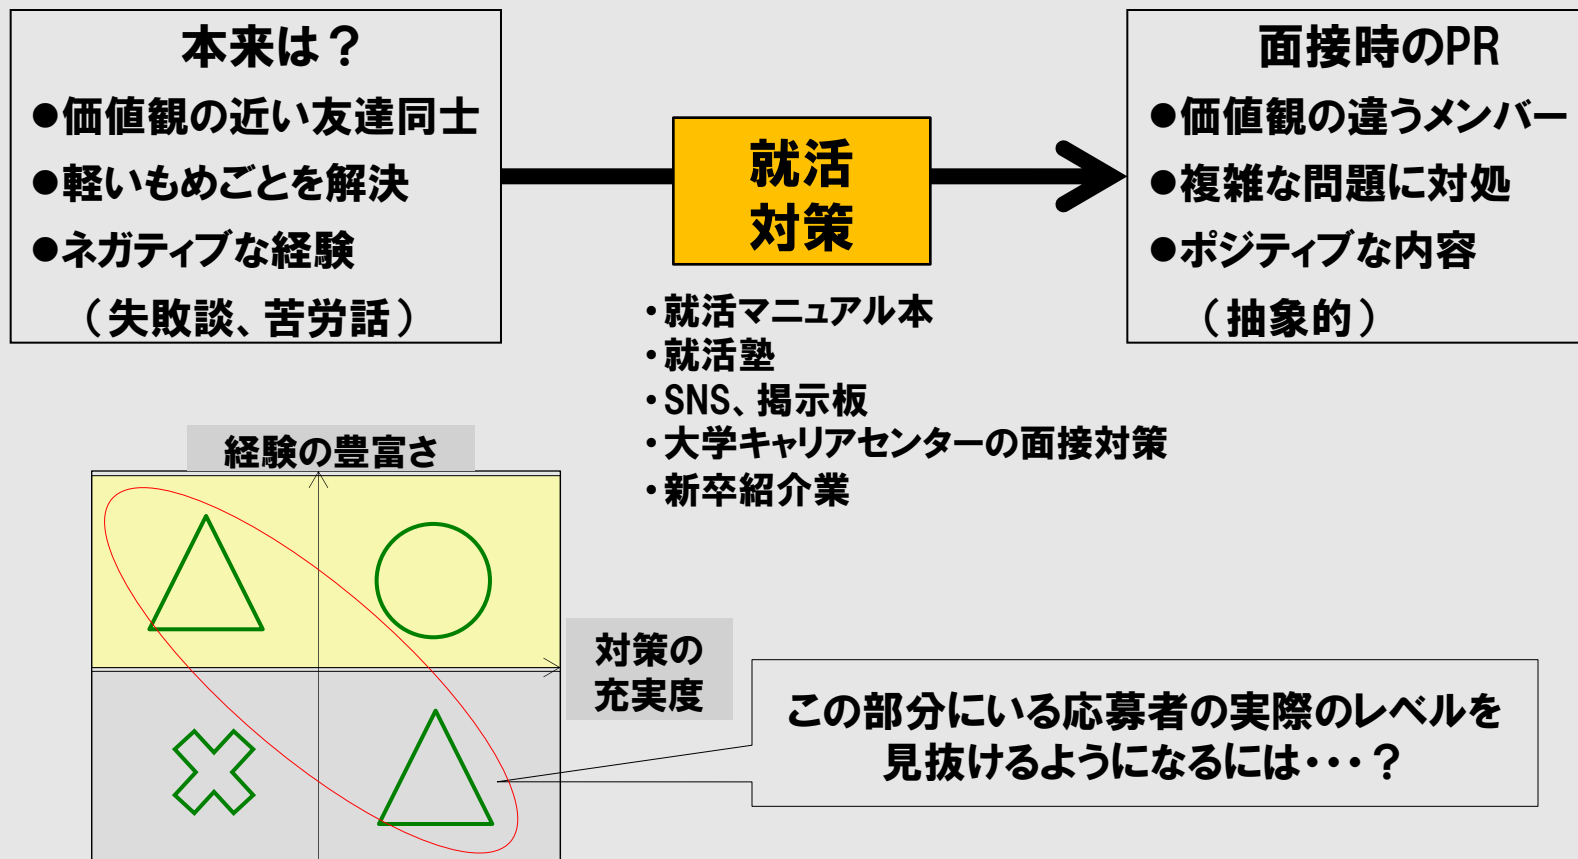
本来は？
●価値観の近い友達同士
●軽いもめごとを解決
●ネガティブな経験
（失敗談、苦労話）

就活
対策

・就活マニュアル本
・就活塾
・SNS、掲示板
・大学キャリアセンターの面接対策
・新卒紹介業

面接時のPR
●価値観の違うメンバー
●複雑な問題に対処
●ポジティブな内容
（抽象的）

経験の豊富さ

対策の
充実度

この部分にいる応募者の実際のレベルを見抜けるようになるには・・・？